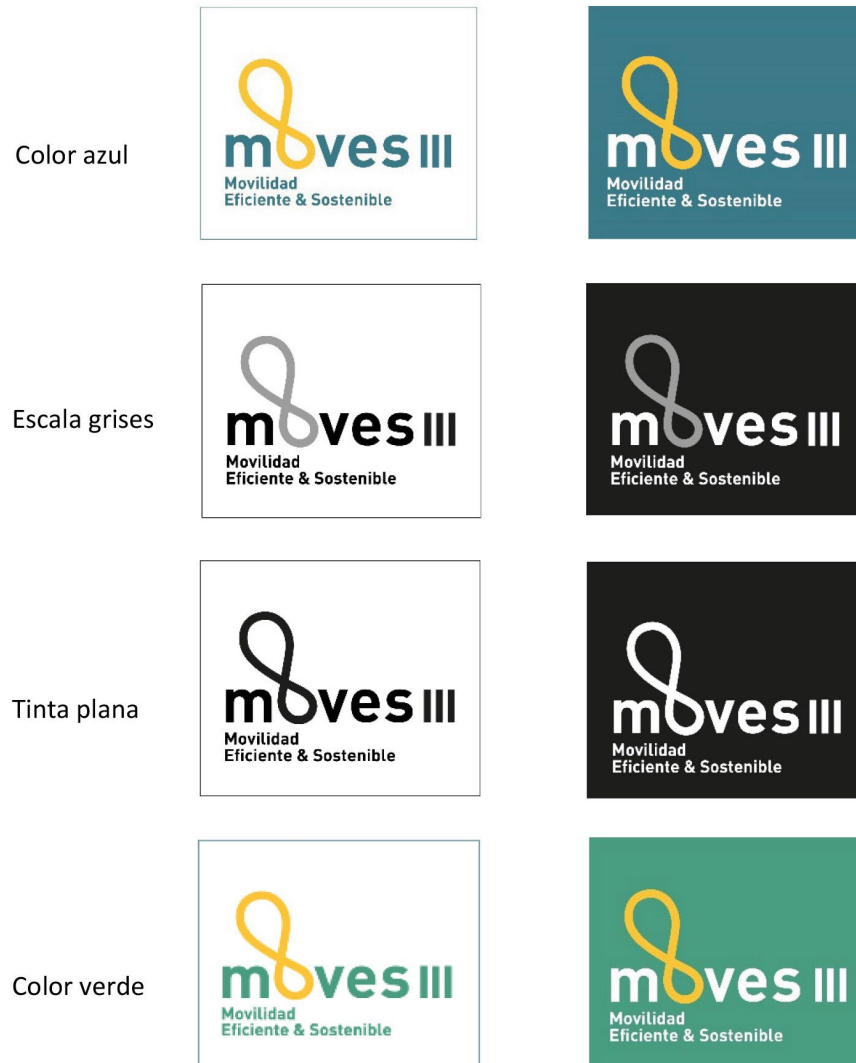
Color azul

moves III
Movilidad
Eficiente & Sostenible

moves III
Movilidad
Eficiente & Sostenible

Escala grises

moves III
Movilidad
Eficiente & Sostenible

moves III
Movilidad
Eficiente & Sostenible

Tinta plana

moves III
Movilidad
Eficiente & Sostenible

moves III
Movilidad
Eficiente & Sostenible

Color verde

moves III
Movilidad
Eficiente & Sostenible

moves III
Movilidad
Eficiente & Sostenible